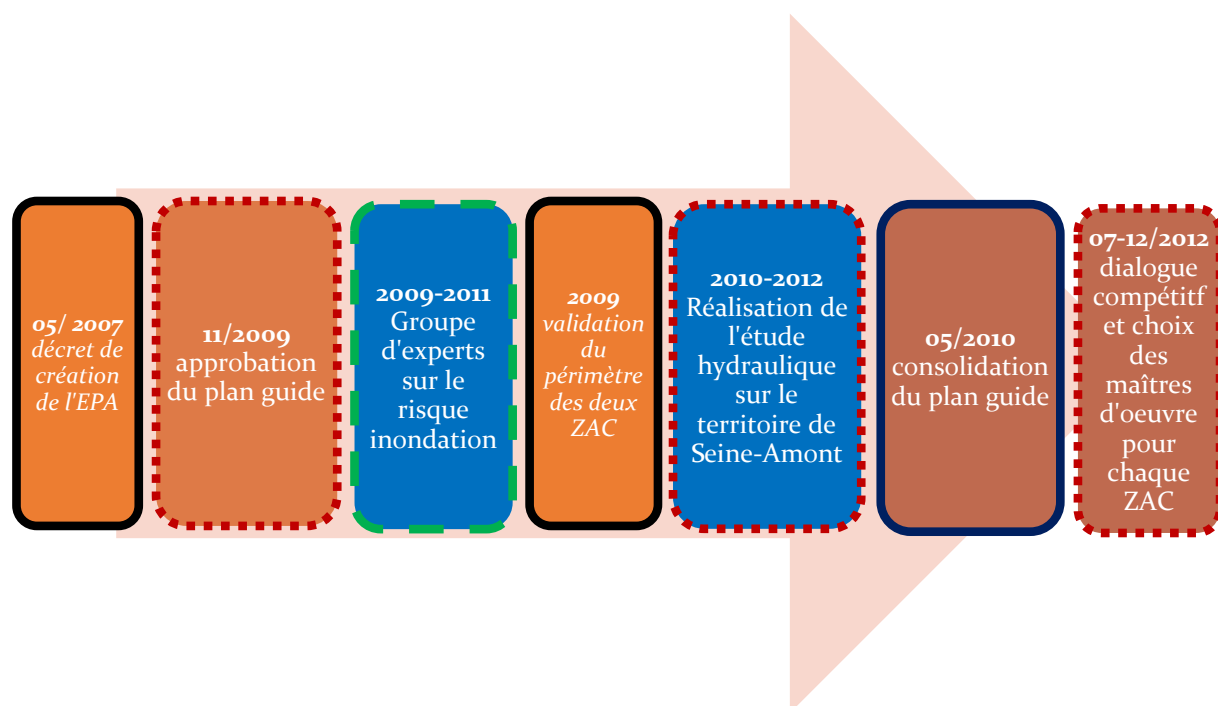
05/ 2007
décret de création de l'EPA

11/2009
approbation du plan guide

2009-2011
Groupe d'experts sur le risque inondation

2009
validation du périmètre des deux ZAC

2010-2012
Réalisation de l'étude hydraulique sur le territoire de Seine-Amont

05/2010
consolidation du plan guide

07-12/2012
dialogue compétitif et choix des maîtres d'oeuvre pour chaque ZAC